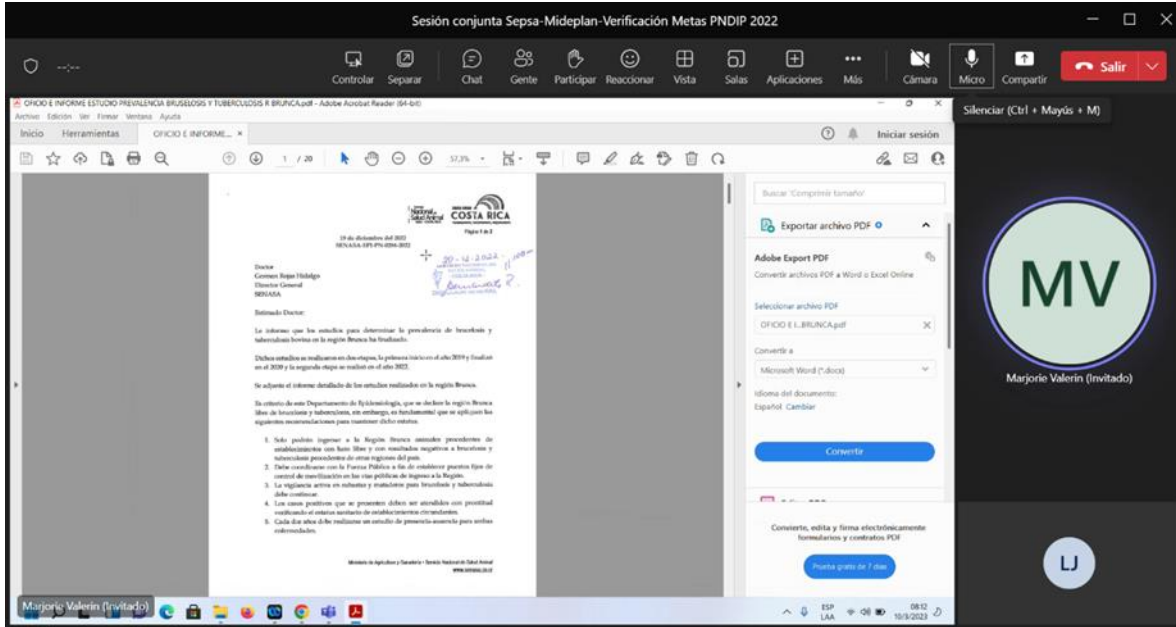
Sesión conjunta Sepsa-Mideplan-Verificación Metas PNDIP 2022

Controlar Separar Chat Gente Participar Reaccionar Vista Salas Aplicaciones Más Cámara Micro Compartir Salir

Silenciar (Ctrl + Mayús + M)

OFICIO E INFORME ESTUDIO PREVALENCIA BRUSELOSIS Y TUBERCULOSIS R BRUNCA.pdf - Adobe Acrobat Reader (64-bit)

Archivo Edición Ver Firmar Ventana Ayuda

Inicio Herramientas OFICIO E INFORME... ×

Iniciar sesión

1 / 20 57,3%

COSTA RICA

Página 1 de 2

19 de diciembre del 2022
SENASA-SPI-PN-0284-2022

20-12-2022

Doctor
Germen Rojas Hidalgo
Director General
SENASA

Estimado Doctor:

Le informo que los estudios para determinar la prevalencia de brucelosis y tuberculosis bovina en la región Brunca ha finalizado.

Dichos estudios se realizaron en dos etapas, la primera inició en el año 2019 y finalizó en el 2020 y la segunda etapa se realizó en el año 2022.

Se adjunta el informe detallado de los estudios realizados en la región Brunca.

Es criterio de este Departamento de Epidemiología, que se declare la región Brunca libre de brucelosis y tuberculosis, sin embargo, es fundamental que se apliquen las siguientes recomendaciones para mantener dicho estatus.

1. Solo podrán ingresar a la Región Brunca animales procedentes de establecimientos con hato libre y con resultados negativos a brucelosis y tuberculosis procedentes de otras regiones del país.
2. Debe coordinarse con la Fuerza Pública a fin de establecer puestos fijos de control de movilización en las vías públicas de ingreso a la Región.
3. La vigilancia activa en subastas y mataderos para brucelosis y tuberculosis debe continuar.
4. Los casos positivos que se presenten deben ser atendidos con prontitud realizando el cerco sanitario de establecimientos circundantes.
5. Cada dos años debe realizarse un estudio de presencia-ausencia para ambas enfermedades.

Ministerio de Agricultura y Ganadería • Servicio Nacional de Salud Animal
www.senasa.go.cr

Buscar 'Comprimir tamaño'

Exportar archivo PDF

Adobe Export PDF

Convertir archivos PDF a Word o Excel Online

Seleccionar archivo PDF

OFICIO E I...BRUNCA.pdf

Convertir a

Microsoft Word (*.docx)

Idioma del documento:
Español Cambiar

Convertir

Convierte, edita y firma electrónicamente formularios y contratos PDF

Prueba gratis de 7 días

MV

Marjorie Valerin (Invitado)

LJ

Marjorie Valerin (Invitado)

ESP LAA 08:12 10/3/2023